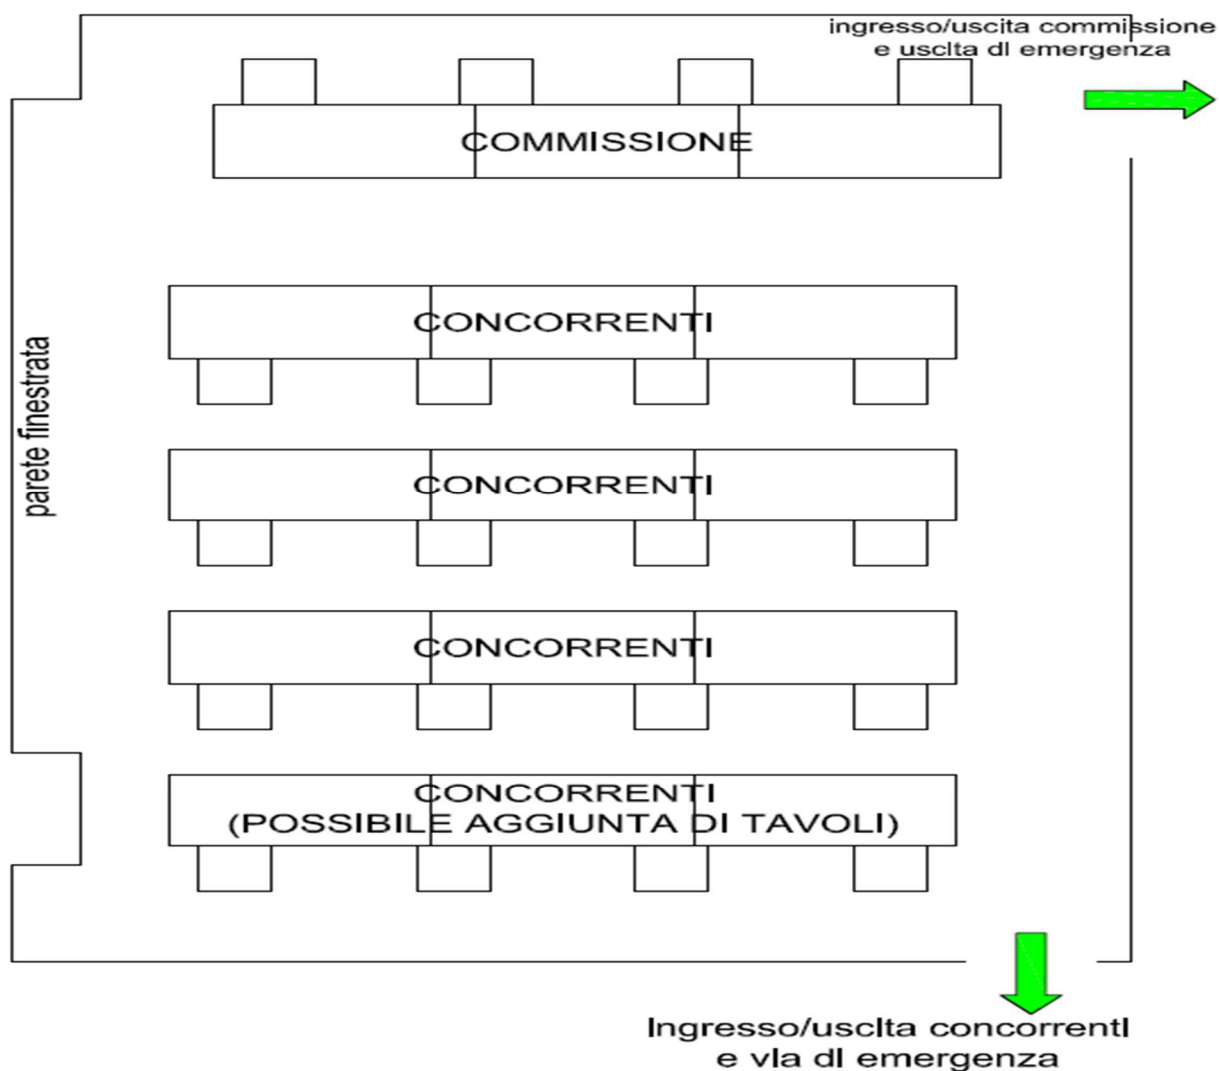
ingresso/uscita commissione e uscita di emergenza

COMMISSIONE

parete finestrata

CONCORRENTI

CONCORRENTI

CONCORRENTI

CONCORRENTI
(POSSIBILE AGGIUNTA DI TAVOLI)

Ingresso/uscita concorrenti e via di emergenza